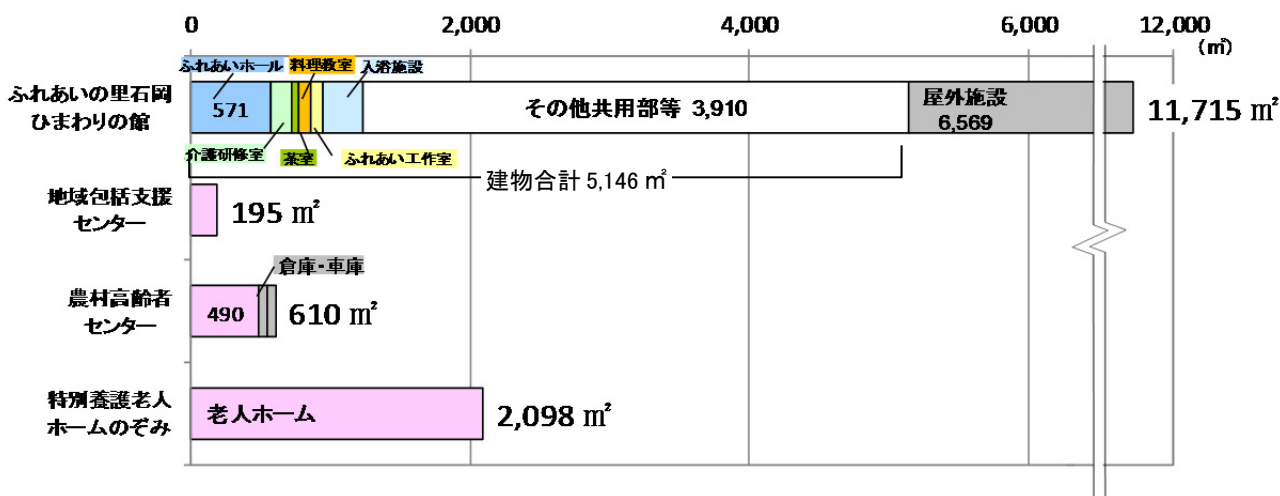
0
2,000
4,000
6,000
12,000
（㎡）

ふれあいの里石岡ひまわりの館
ふれあいホール
571
料理教室
入浴施設
その他共用部等 3,910
屋外施設
6,569
11,715 ㎡
介護研修室
茶室
ふれあい工作室
建物合計 5,146 ㎡

地域包括支援センター
195 ㎡

農村高齢者センター
倉庫・車庫
490
610 ㎡

特別養護老人ホームのぞみ
老人ホーム
2,098 ㎡